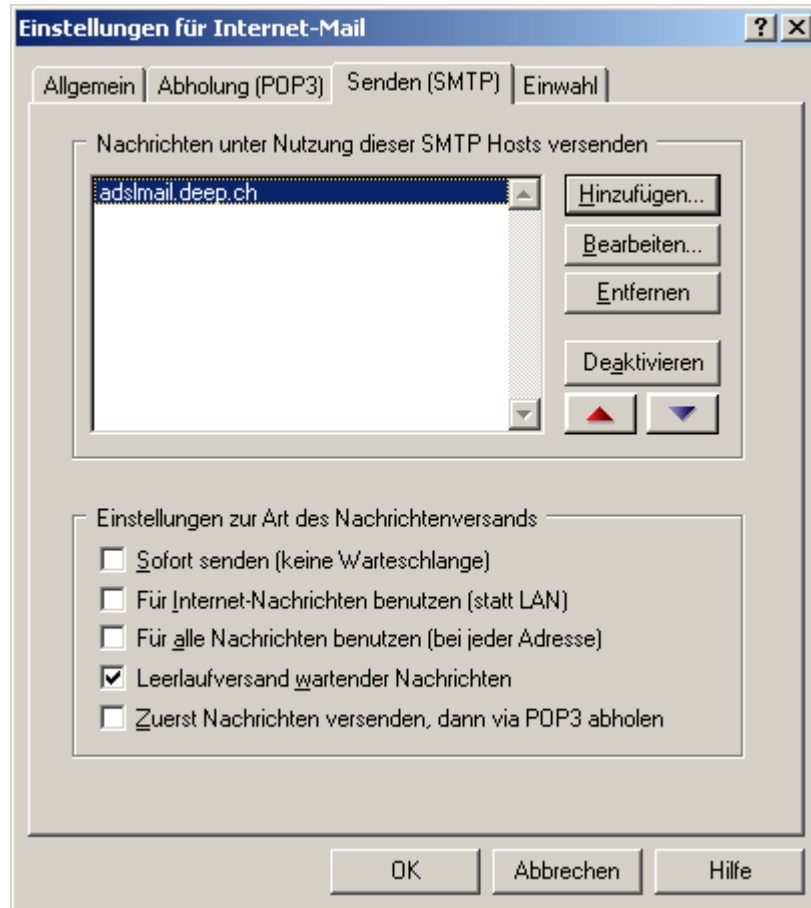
Einstellungen für Internet-Mail

?

×

Allgemein

Abholung (POP3)

Senden (SMTP)

Einwahl

Nachrichten unter Nutzung dieser SMTP Hosts versenden

adslmail.deep.ch

Hinzufügen...

Bearbeiten...

Entfernen

Deaktivieren

Einstellungen zur Art des Nachrichtenversands

Sofort senden (keine Warteschlange)

Für Internet-Nachrichten benutzen (statt LAN)

Für alle Nachrichten benutzen (bei jeder Adresse)

Leerlaufversand wartender Nachrichten

Zuerst Nachrichten versenden, dann via POP3 abholen

OK

Abbrechen

Hilfe